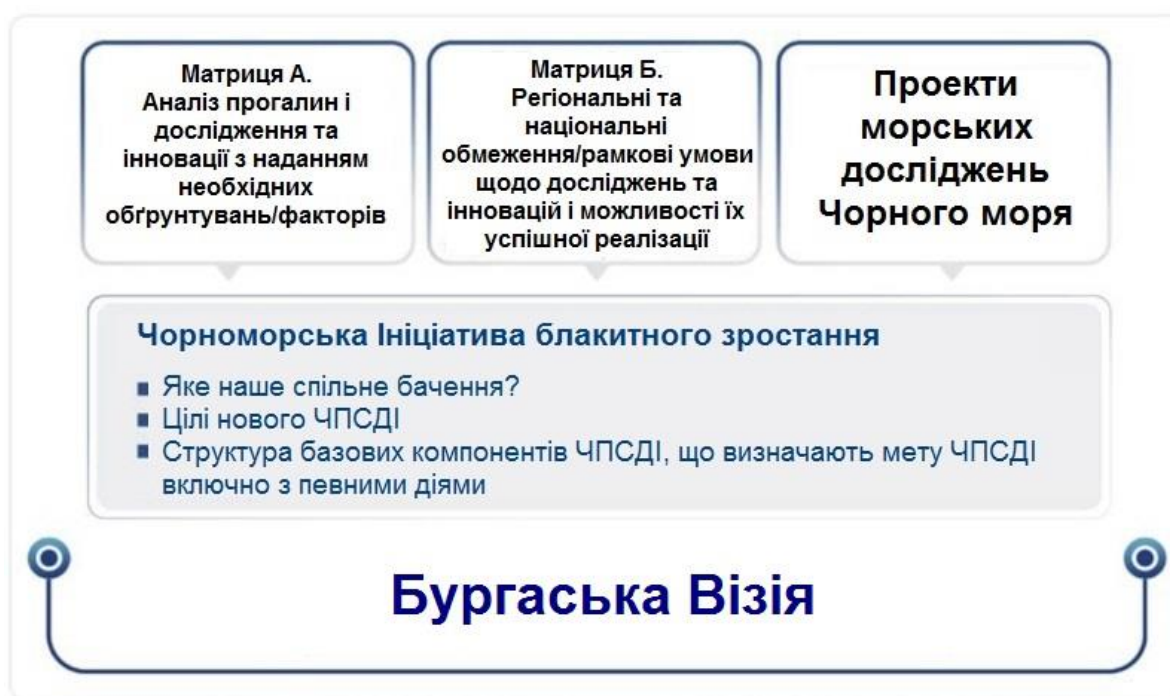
Матриця А.
Аналіз прогалин і дослідження та інновації з наданням необхідних обґрунтувань/факторів

Матриця Б.
Регіональні та національні обмеження/рамкові умови щодо досліджень та інновацій і можливості їх успішної реалізації

Проекти морських досліджень Чорного моря

Чорноморська Ініціатива блакитного зростання

■ Яке наше спільне бачення?
■ Цілі нового ЧПСДІ
■ Структура базових компонентів ЧПСДІ, що визначають мету ЧПСДІ включно з певними діями

Бургаська Візія